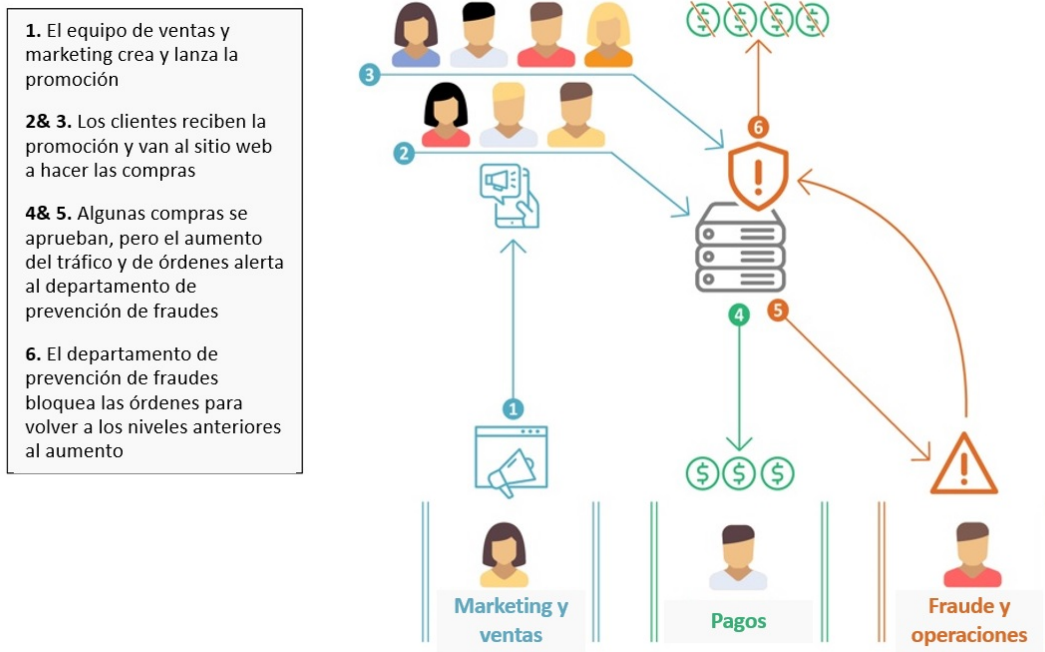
**1.** El equipo de ventas y marketing crea y lanza la promoción

**2& 3.** Los clientes reciben la promoción y van al sitio web a hacer las compras

**4& 5.** Algunas compras se aprueban, pero el aumento del tráfico y de órdenes alerta al departamento de prevención de fraudes

**6.** El departamento de prevención de fraudes bloquea las órdenes para volver a los niveles anteriores al aumento

3

2

6

4

5

1

Marketing y ventas

Pagos

Fraude y operaciones